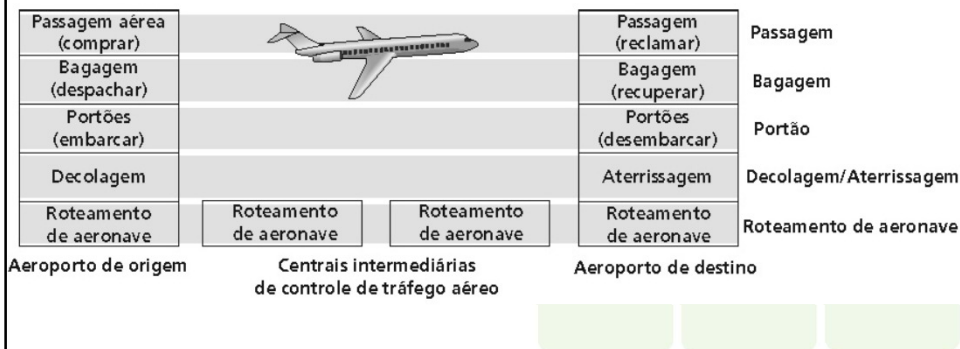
Passagem aérea (comprar)
Bagagem (despachar)
Portões (embarcar)
Decolagem
Roteamento de aeronave
Aeroporto de origem

Roteamento de aeronave
Roteamento de aeronave
Centrais intermediárias de controle de tráfego aéreo

Passagem (reclamar)
Bagagem (recuperar)
Portões (desembarcar)
Aterrissagem
Roteamento de aeronave
Aeroporto de destino

Passagem
Bagagem
Portão
Decolagem/Aterrissagem
Roteamento de aeronave